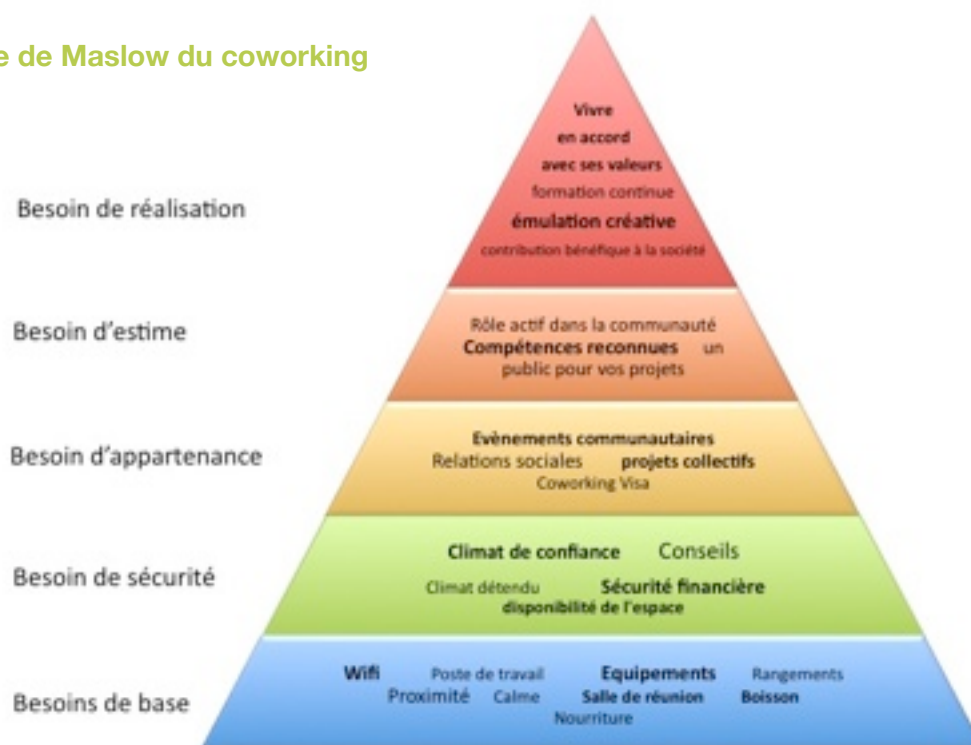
e de Maslow du coworking

Besoin de réalisation

Besoin d'estime

Besoin d'appartenance

Besoin de sécurité

Besoins de base

Vivre
en accord
avec ses valeurs
formation continue
émulation créative
contribution bénéfique à la société

Rôle actif dans la communauté
Compétences reconnues un public pour vos projets

Evènements communautaires
Relations sociales projets collectifs
Coworking Visa

Climat de confiance Conseils
Climat détendu Sécurité financière
disponibilité de l'espace

Wifi Poste de travail Equipements Rangements
Proximité Calme Salle de réunion Boisson
Nourriture